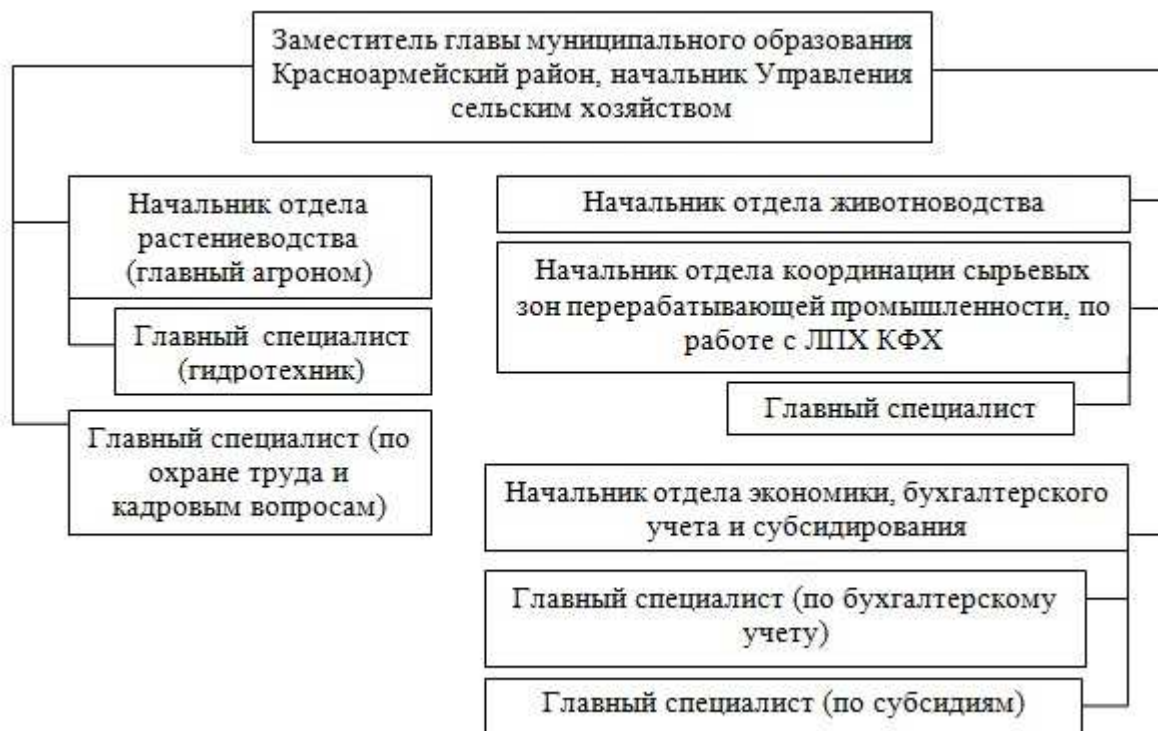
Заместитель главы муниципального образования Красноармейский район, начальник Управления сельским хозяйством

Начальник отдела растениеводства (главный агроном)

Главный специалист (гидротехник)

Главный специалист (по охране труда и кадровым вопросам)

Начальник отдела животноводства

Начальник отдела координации сырьевых зон перерабатывающей промышленности, по работе с ЛПХ КФХ

Главный специалист

Начальник отдела экономики, бухгалтерского учета и субсидирования

Главный специалист (по бухгалтерскому учету)

Главный специалист (по субсидиям)